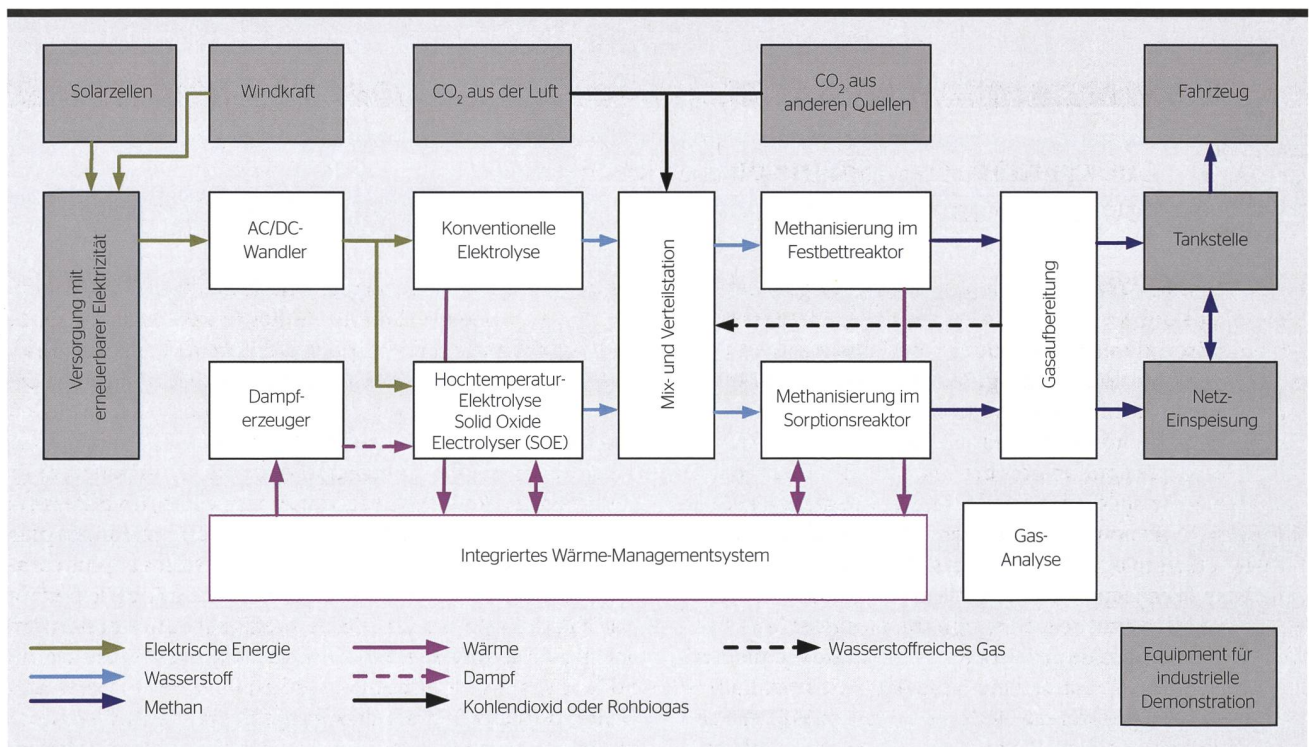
Solarzellen

Windkraft

$CO_2$ aus der Luft

$CO_2$ aus anderen Quellen

Fahrzeug

Versorgung mit erneuerbarer Elektrizität

AC/DC-Wandler

Konventionelle Elektrolyse

Mix- und Verteilstation

Methanisierung im Festbettreaktor

Gasaufbereitung

Tankstelle

Dampferzeuger

Hochtemperatur-Elektrolyse Solid Oxide Electrolyser (SOE)

Methanisierung im Sorptionsreaktor

Netz-Einspeisung

Integriertes Wärme-Managementsystem

Gas-Analyse

Elektrische Energie

Wasserstoff

Methan

Wärme

Dampf

Kohlendioxid oder Rohbiogas

Wasserstoffreiches Gas

Equipment für industrielle Demonstration